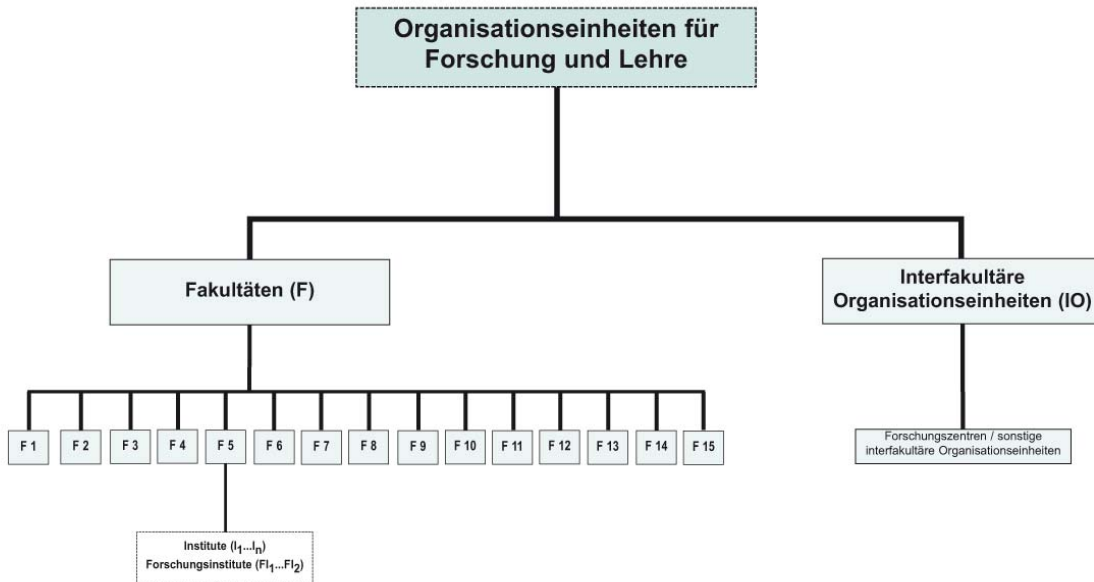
Organisationseinheiten für Forschung und Lehre

Fakultäten (F)

Interfakultäre Organisationseinheiten (IO)

F 1

F 2

F 3

F 4

F 5

F 6

F 7

F 8

F 9

F 10

F 11

F 12

F 13

F 14

F 15

Forschungszentren / sonstige interfakultäre Organisationseinheiten

Institute ($I_1...I_n$)
Forschungsinstitute ($FI_1...FI_2$)